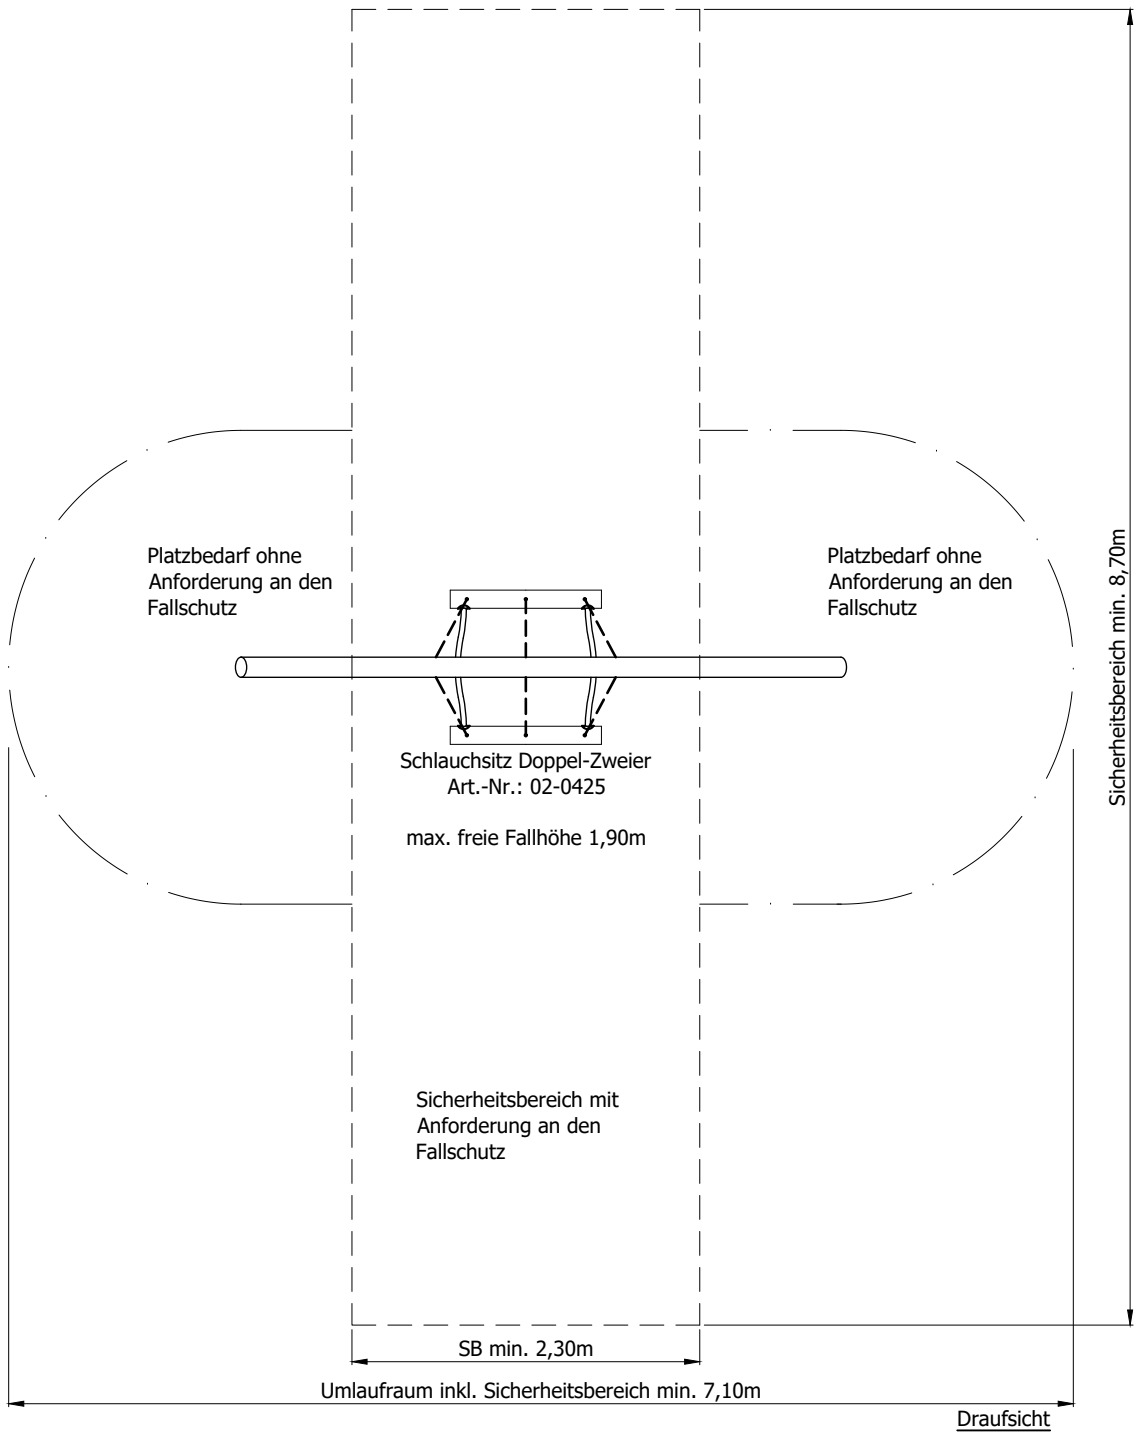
Platzbedarf ohne Anforderung an den Fallschutz

Platzbedarf ohne Anforderung an den Fallschutz

Sicherheitsbereich min. 8,70m

Schlauchsitz Doppel-Zweier
Art.-Nr.: 02-0425

max. freie Fallhöhe 1,90m

Sicherheitsbereich mit Anforderung an den Fallschutz

SB min. 2,30m

Umlaufraum inkl. Sicherheitsbereich min. 7,10m

Draufsicht